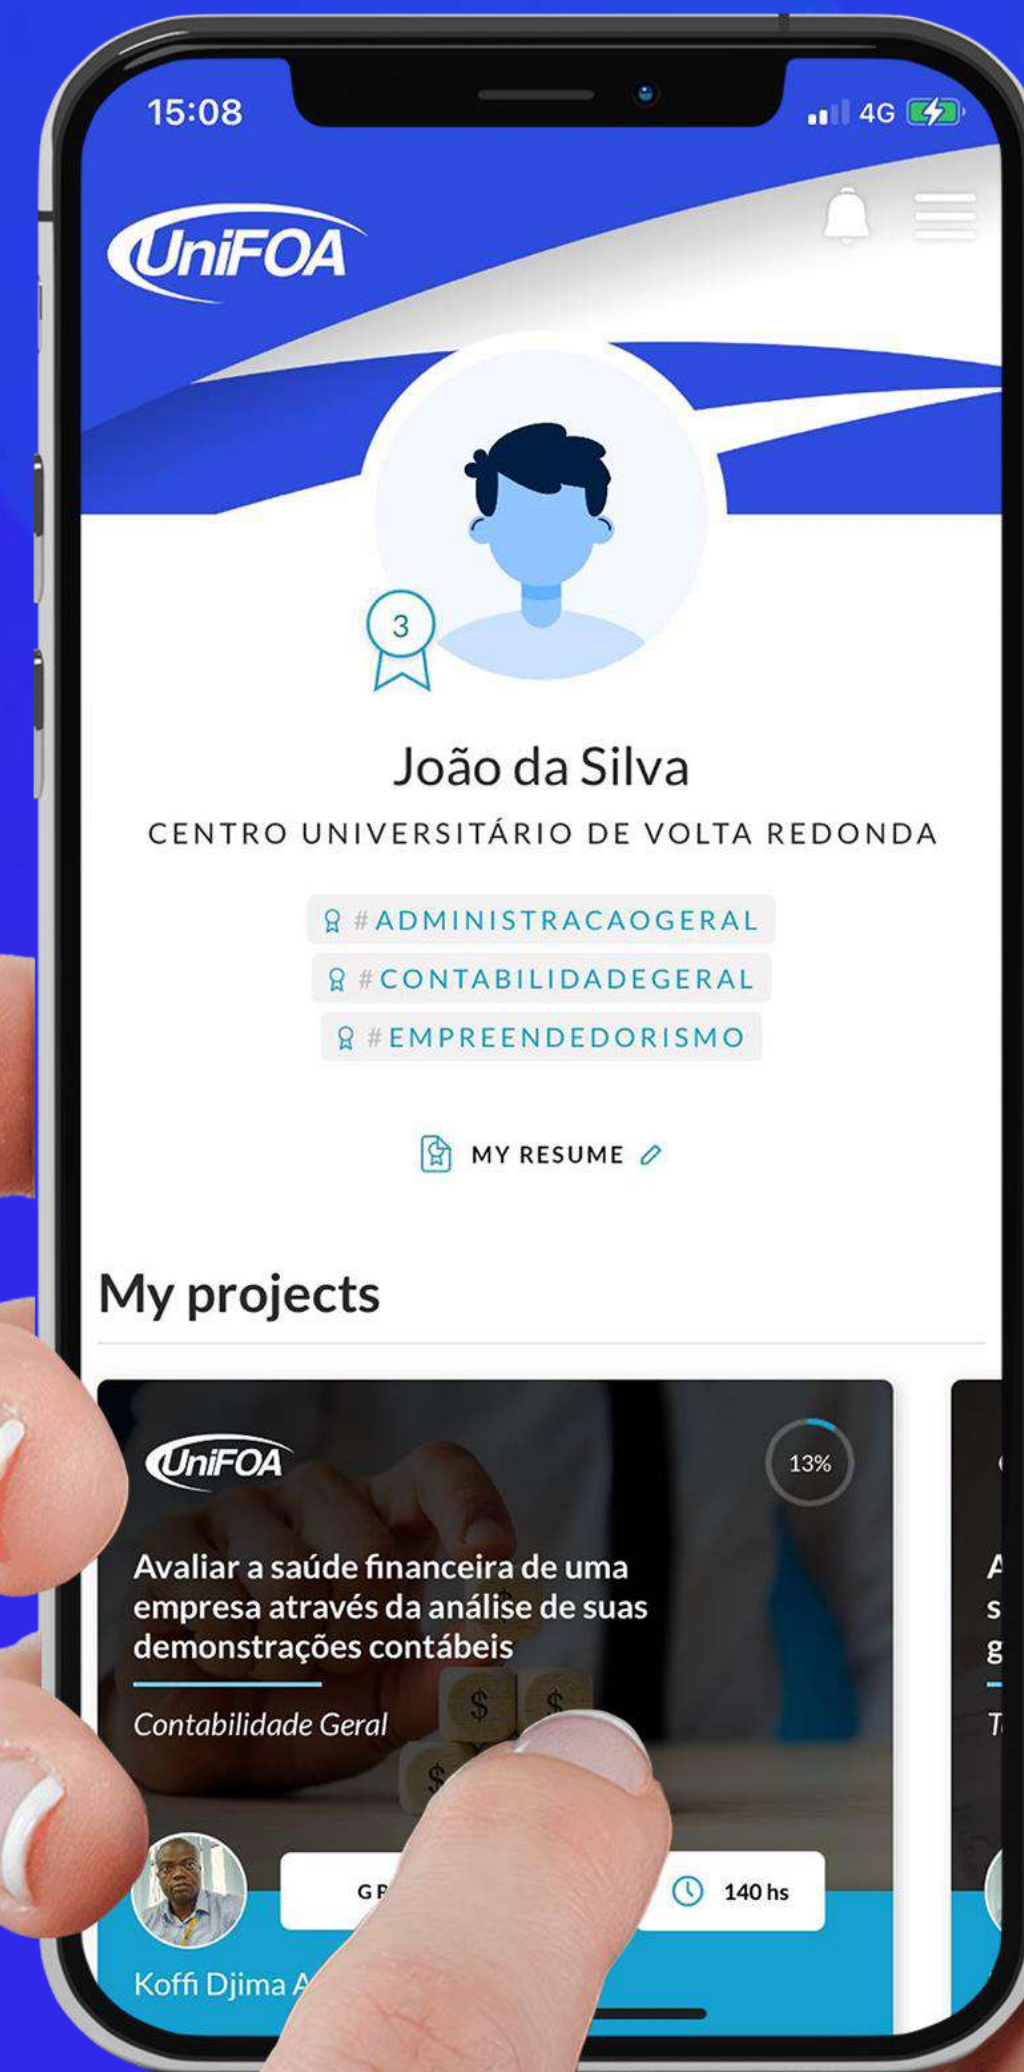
15:08

4G

UniFOA

3

João da Silva

CENTRO UNIVERSITÁRIO DE VOLTA REDONDA

#ADMINISTRACAOGERAL
#CONTABILIDADEGERAL
#EMPREENDEDORISMO

MY RESUME

My projects

UniFOA

13%

Avaliar a saúde financeira de uma empresa através da análise de suas demonstrações contábeis

Contabilidade Geral

GR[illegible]

140 hs

Koffi Djima A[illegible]

A
s
g
T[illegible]